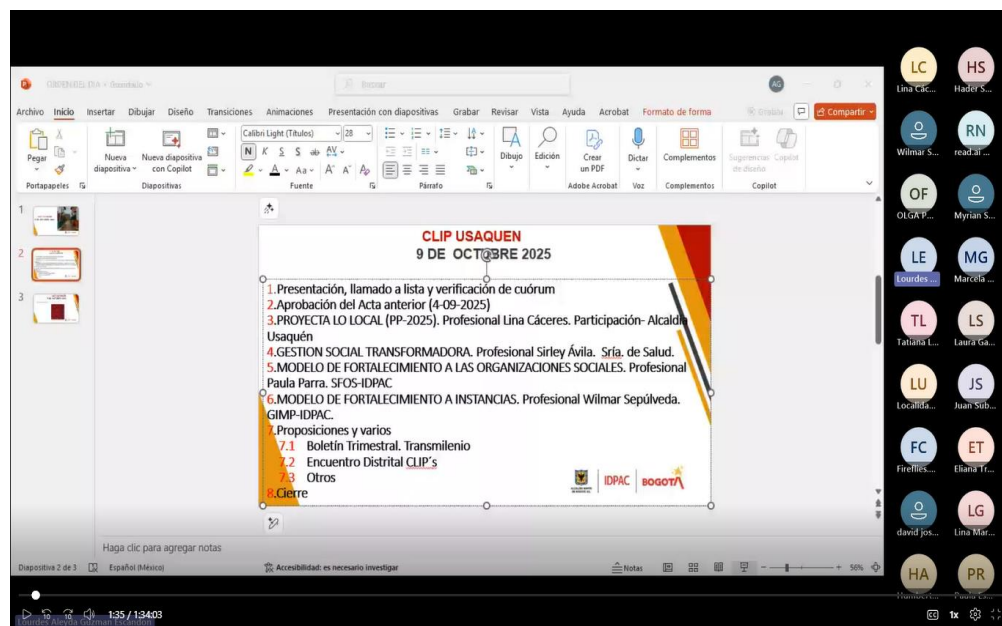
ORDENADO.PPTX • Guardado

Buscar

AG

Archivo Inicio Insertar Dibujar Diseño Transiciones Animaciones Presentación con diapositivas Grabar Revisar Vista Ayuda Acrobat Formato de forma

Grabar

Compartir

Pegar

Nueva diapositiva

Nueva diapositiva con Copilot

Calibri Light (Títulos) 28

N K S S ab AV

Aa A A

Dibujo

Edición

Crear un PDF

Dictar

Complementos

Sugerencias de diseño

Copilot

Portapapeles Diapositivas Fuente Párrafo Adobe Acrobat Voz Complementos Copilot

1

2

3

CLIP USAQUEN
9 DE OCTUBRE 2025

1.Presentación, llamado a lista y verificación de cuórum
2.Aprobación del Acta anterior (4-09-2025)
3.PROYECTA LO LOCAL (PP-2025). Profesional Lina Cáceres. Participación- Alcaldía Usaquén
4.GESTION SOCIAL TRANSFORMADORA. Profesional Sirley Ávila. Srfa. de Salud.
5.MODELO DE FORTALECIMIENTO A LAS ORGANIZACIONES SOCIALES. Profesional Paula Parra. SFOS-IDPAC
6.MODELO DE FORTALECIMIENTO A INSTANCIAS. Profesional Wilmar Sepúlveda. GIMP-IDPAC.
7.Proposiciones y varios
7.1 Boletín Trimestral. Transmilenio
7.2 Encuentro Distrital CLIP´s
7.3 Otros
8.Cierre

IDPAC BOGOTÁ

Haga clic para agregar notas

Diapositiva 2 de 3 Español (México) Accesibilidad: es necesario investigar Notas 56%

LC Lina Các...
HS Hader S...
Wilmar S...
RN read.ai ...
OF OLGA P...
Myrian S...
LE Lourdes ...
MG Marcela ...
TL Tatiana L...
LS Laura Ga...
LU Localida...
JS Juan Sub...
FC Fireflies...
ET Eliana Tr...
david jos...
LG Lina Mar...
HA
PR

Lourdes Aleyda Guzmán Escandón

1:35 / 1:34:03

1x